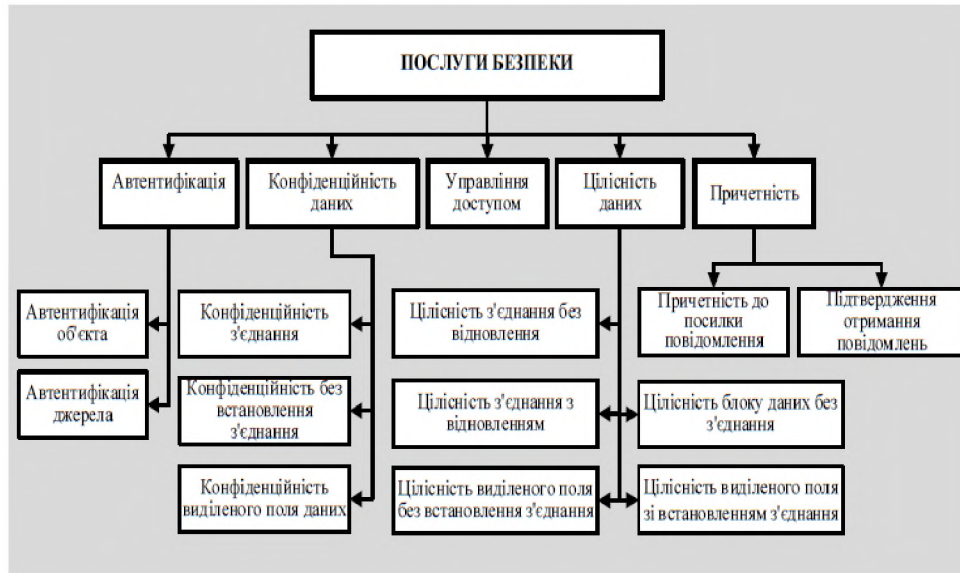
ПОСЛУГИ БЕЗПЕКИ

Автентифікація

Конфіденційність даних

Управління доступом

Цілісність даних

Причетність

Автентифікація об'єкта

Автентифікація джерела

Конфіденційність з'єднання

Конфіденційність без встановлення з'єднання

Конфіденційність виділеного поля даних

Цілісність з'єднання без відновлення

Цілісність з'єднання з відновленням

Цілісність виділеного поля без встановлення з'єднання

Цілісність блоку даних без з'єднання

Цілісність виділеного поля зі встановленням з'єднання

Причетність до посилки повідомлення

Підтвердження отримання повідомлень